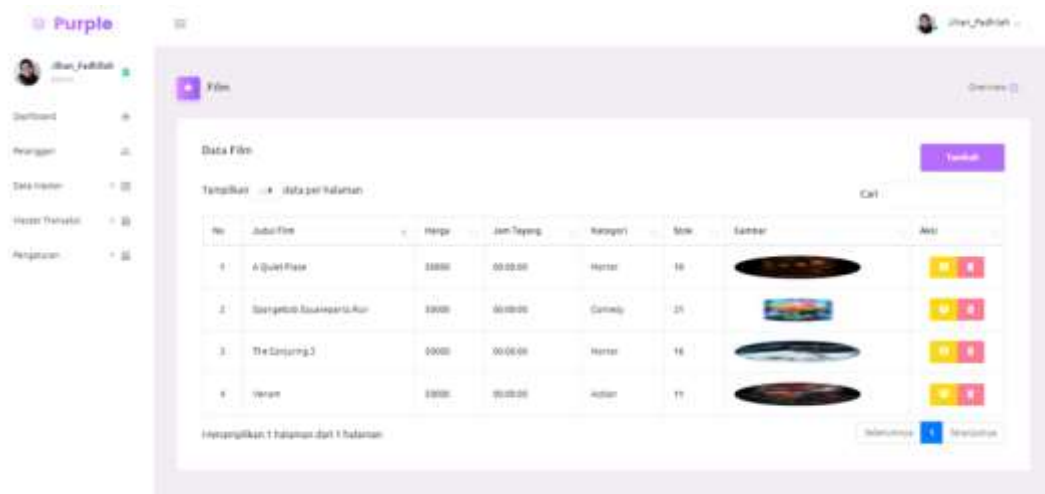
Purple

Ilhan_Fadhilah

Ilhan_Fadhilah
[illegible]

Dashboard
Pelanggan
Data Master
Master Transaksi
Pengaturan

Film

Overview

Data Film

Tambah

Tampilkan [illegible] data per halaman

Cari

| No | Judul Film | Harga | Jam Tayang | Kategori | Stok | Gambar | Aksi |
|---|---|---|---|---|---|---|---|
| 1 | A Quiet Place | 35000 | 00:00:00 | Horror | 10 | | |
| 2 | Spongebob Squarepants Run | 35000 | 00:00:00 | Comedy | 21 | | |
| 3 | The Conjuring 2 | 35000 | 00:00:00 | Horror | 16 | | |
| 4 | Venom | 35000 | 00:00:00 | Action | 11 | | |

Menampilkan 1 halaman dari 1 halaman

Sebelumnya 1 Selanjutnya